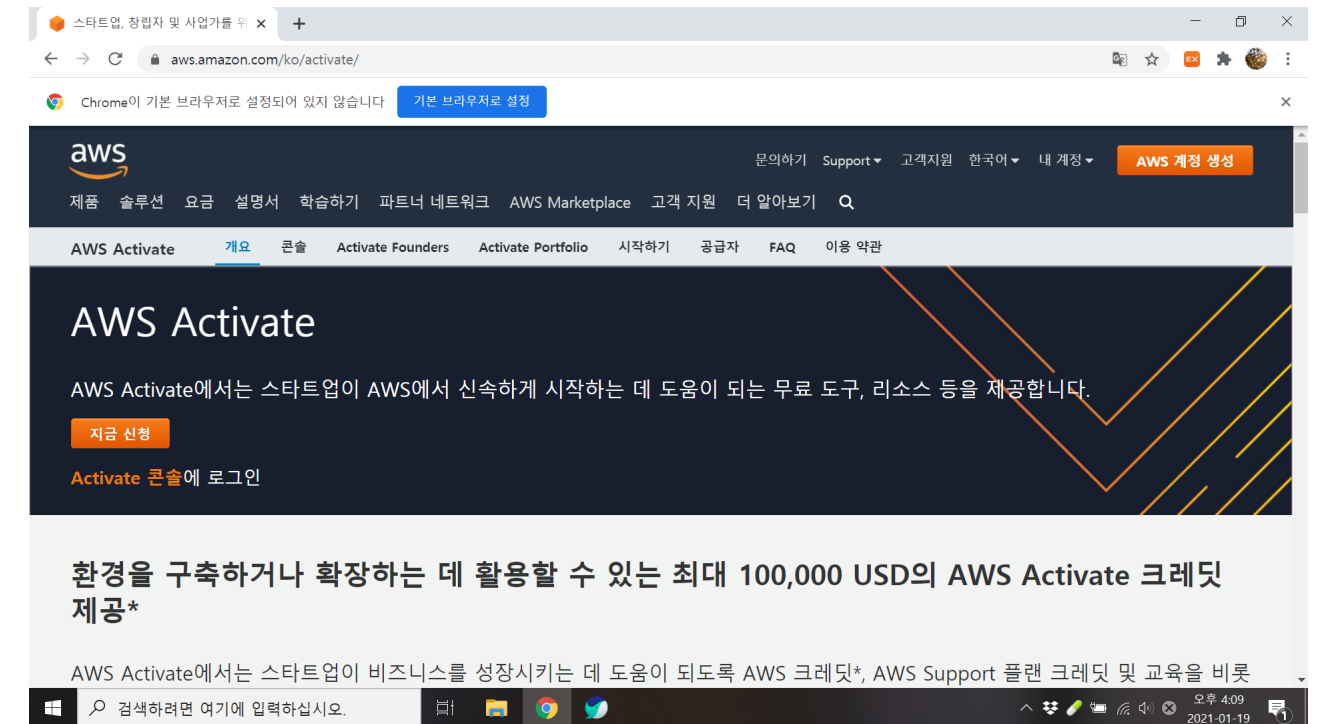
스타트업, 창립자 및 사업가를 위 ×
+
aws.amazon.com/ko/activate/
EX
Chrome이 기본 브라우저로 설정되어 있지 않습니다
기본 브라우저로 설정
×
aws
문의하기 Support 고객지원 한국어 내 계정
AWS 계정 생성
제품 솔루션 요금 설명서 학습하기 파트너 네트워크 AWS Marketplace 고객 지원 더 알아보기
AWS Activate 개요 콘솔 Activate Founders Activate Portfolio 시작하기 공급자 FAQ 이용 약관

AWS Activate

AWS Activate에서는 스타트업이 AWS에서 신속하게 시작하는 데 도움이 되는 무료 도구, 리소스 등을 제공합니다.

지금 신청

Activate 콘솔에 로그인

환경을 구축하거나 확장하는 데 활용할 수 있는 최대 100,000 USD의 AWS Activate 크레딧 제공*

AWS Activate에서는 스타트업이 비즈니스를 성장시키는 데 도움이 되도록 AWS 크레딧*, AWS Support 플랜 크레딧 및 교육을 비롯

검색하려면 여기에 입력하십시오.
오후 4:09
2021-01-19
1